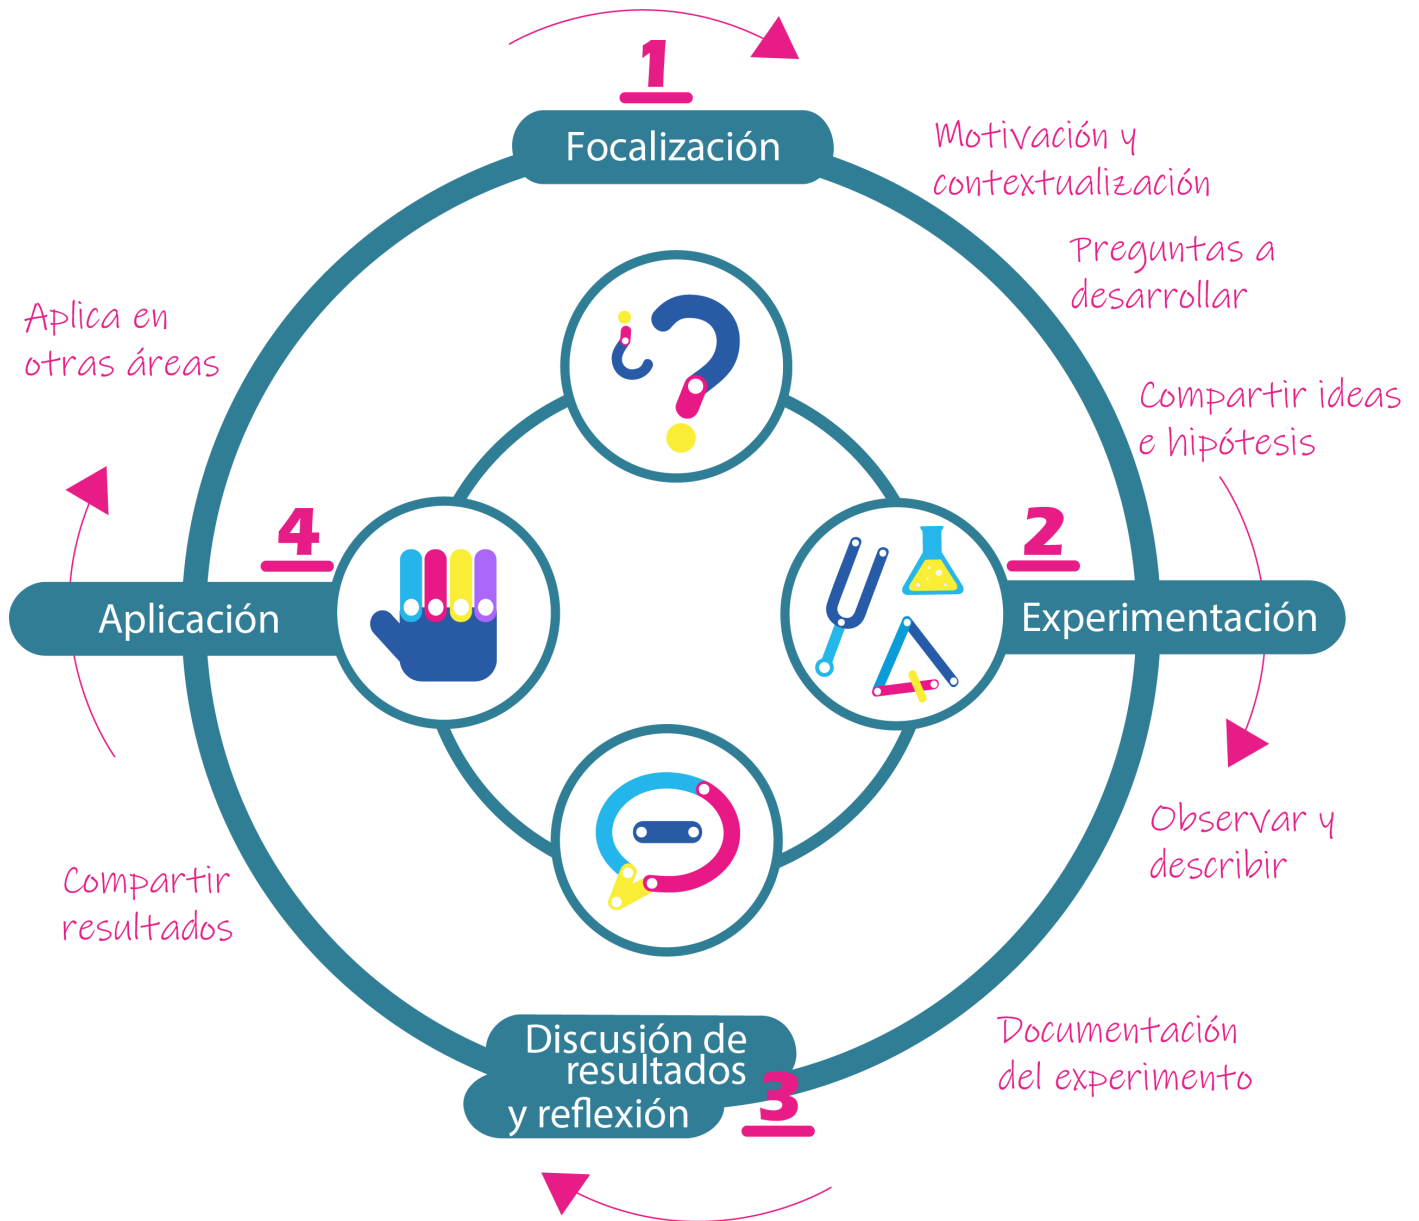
1

Focalización

Motivación y contextualización

Preguntas a desarrollar

Compartir ideas e hipótesis

2

Experimentación

Observar y describir

Documentación del experimento

Discusión de resultados y reflexión

3

Compartir resultados

4

Aplicación

Aplica en otras áreas